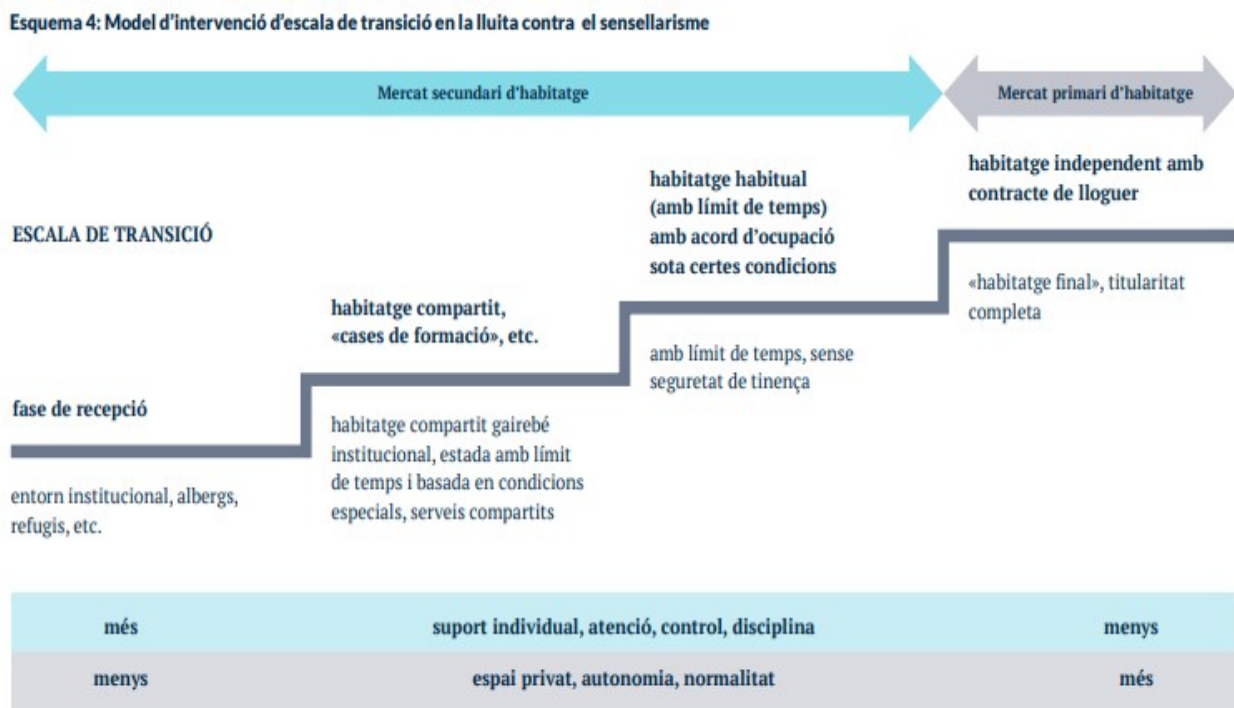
Esquema 4: Model d'intervenció d'escala de transició en la lluita contra el sensellarisme

Mercat secundari d'habitatge

Mercat primari d'habitatge

ESCALA DE TRANSICIÓ

fase de recepció

entorn institucional, albergs, refugis, etc.

habitatge compartit, «cases de formació», etc.

habitatge compartit gairebé institucional, estada amb límit de temps i basada en condicions especials, serveis compartits

habitatge habitual (amb límit de temps) amb acord d'ocupació sota certes condicions

amb límit de temps, sense seguretat de tinença

habitatge independent amb contracte de lloguer

«habitatge final», titularitat completa

| més | suport individual, atenció, control, disciplina | menys |
|---|---|---|
| menys | espai privat, autonomia, normalitat | més |